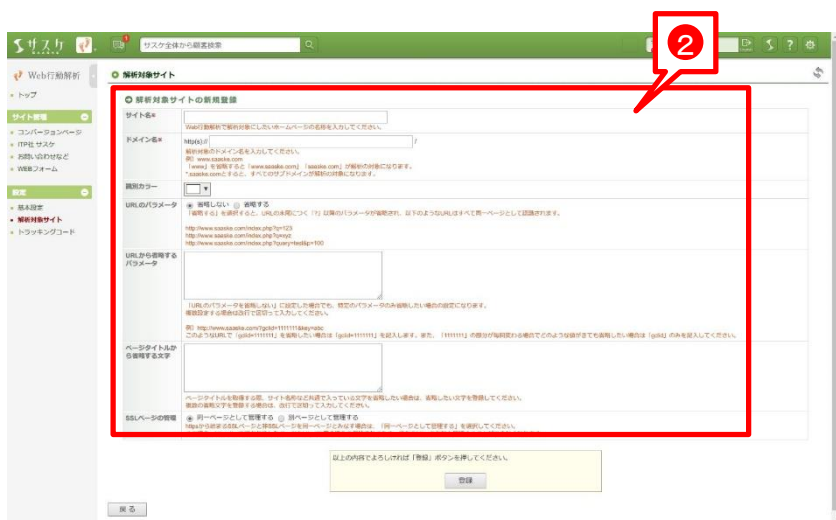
サスケ

サスケ全体から顧客検索

2

Web行動解析

トップ

サイト管理

コンバージョンページ

ITPIE サスケ

お問い合わせなど

WEBフォーム

設定

基本設定

解析対象サイト

トラッキングコード

解析対象サイト

解析対象サイトの新規登録

サイト名*

Web行動解析で解析対象にしたいホームページの名称を入力してください。

ドメイン名*

http(s)://

/

解析対象のドメイン名を入力してください。
例）www.sasuke.com
「www.」を省略すると「www.sasuke.com」「sasuke.com」が解析の対象になります。
*.sasuke.comとすると、すべてのサブドメインが解析の対象になります。

識別カラー

URLのパラメータ

省略しない　省略する

「省略する」を選択すると、URLの末尾につく「?」以降のパラメータが省略され、以下のようなURLはすべて同一ページとして認識されます。

http://www.sasuke.com/index.php?p=123
http://www.sasuke.com/index.php?p=xyz
http://www.sasuke.com/index.php?query=test&p=100

URLから省略するパラメータ

「URLのパラメータを省略しない」に設定した場合でも、指定のパラメータのみ省略したい場合の設定になります。
複数設定する場合は改行で区切って入力してください。

例）http://www.sasuke.com/?gclid=1111111&key=abc
このようなURLで「gclid=1111111」を省略したい場合は「gclid=1111111」を記入します。また、「1111111」の部分が毎回変わる場合でどのような値が来ても省略したい場合は「gclid」のみを記入してください。

ページタイトルから省略する文字

ページタイトルを取得する際、サイト名称など共通で入っている文字を省略したい場合は、省略したい文字を登録してください。
複数の省略文字を登録する場合は、改行で区切って入力してください。

SSLページの管理

同一ページとして管理する　別ページとして管理する

httpsから始まるSSLページと非SSLページを同一ページとみなす場合は、「同一ページとして管理する」を選択してください。

以上の内容でよろしければ「登録」ボタンを押してください。

登録

戻る